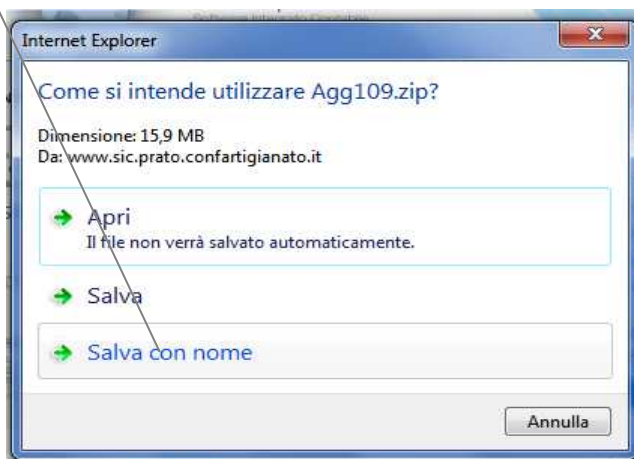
Software Integrato Contabile

Internet Explorer

Come si intende utilizzare Agg109.zip?

Dimensione: 15,9 MB
Da: www.sic.prato.confartigianato.it

Apri
Il file non verrà salvato automaticamente.

Salva

Salva con nome

Annulla